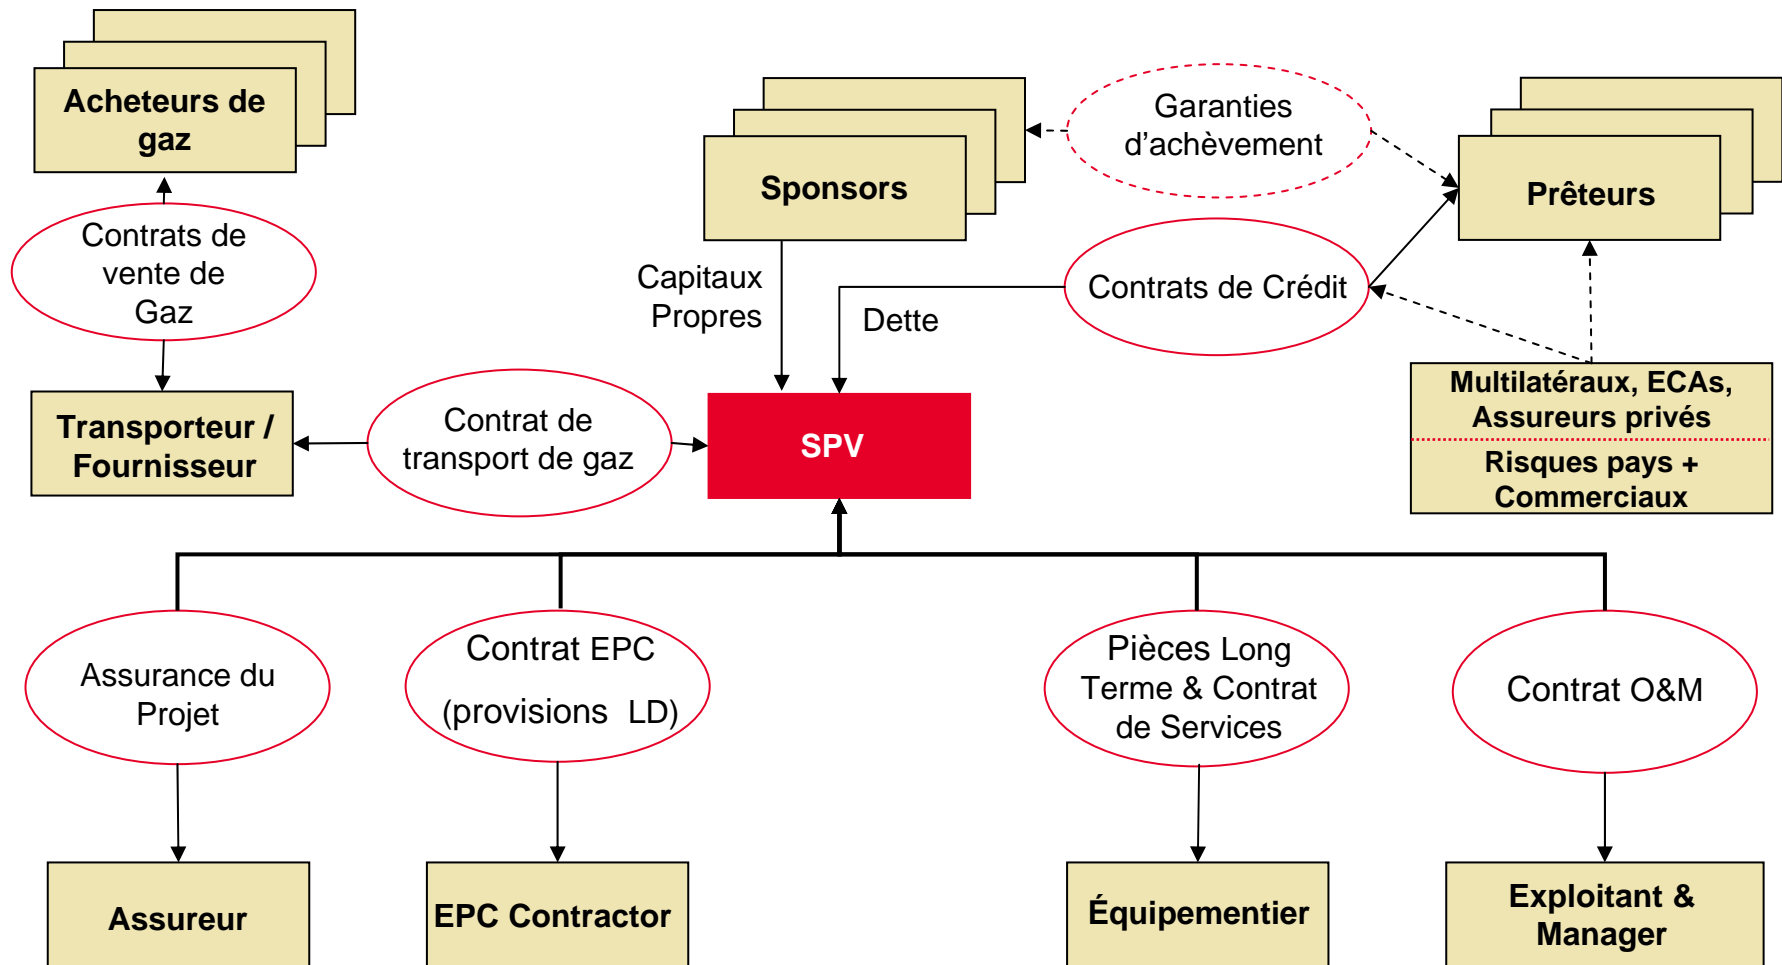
Acheteurs de gaz

Sponsors

Garanties d’achèvement

Prêteurs

Contrats de vente de Gaz

Capitaux Propres

Dette

Contrats de Crédit

Multilatéraux, ECAs, Assureurs privés

Risques pays + Commerciaux

Transporteur / Fournisseur

Contrat de transport de gaz

SPV

Assurance du Projet

Contrat EPC

(provisions LD)

Pièces Long Terme & Contrat de Services

Contrat O&M

Assureur

EPC Contractor

Équipementier

Exploitant & Manager